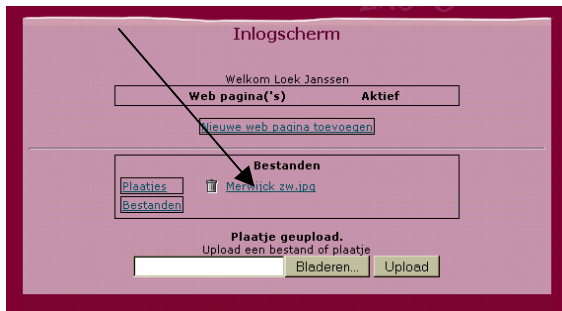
Inlogscherm

Welkom Loek Janssen

| Web pagina('s) | Aktief |
|---|---|

Nieuwe web pagina toevoegen

Bestanden

Plaatjes

Bestanden

Merwijck zw.jpg

Plaatje geupload.

Upload een bestand of plaatje

Bladeren... Upload